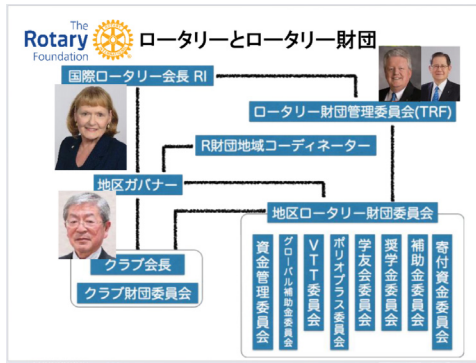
The Rotary Foundation

ロータリーとロータリー財団

国際ロータリー会長 RI

ロータリー財団管理委員会(TRF)

R財団地域コーディネーター

地区ガバナー

地区ロータリー財団委員会

クラブ会長

クラブ財団委員会

資金管理委員会

グローバル補助金委員会

VTT委員会

ポリオプラス委員会

学友会委員会

奨学金委員会

補助金委員会

寄付資金委員会